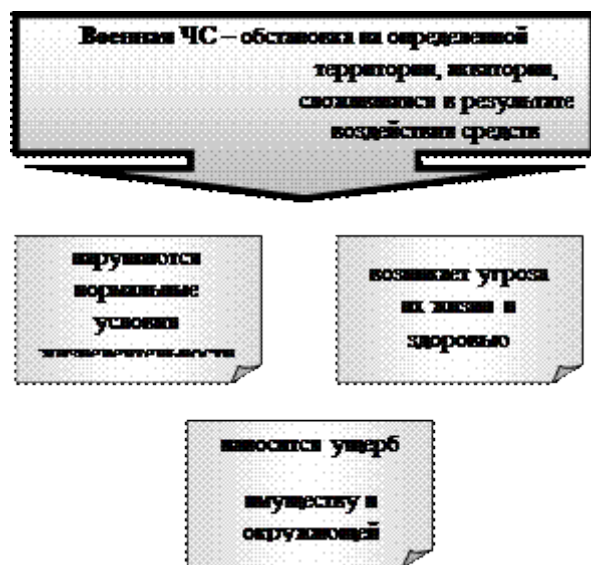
Военная ЧС – обстановка на определенной территории, акватории, сложившаяся в результате воздействия средств

нарушаются нормальные условия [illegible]

возникает угроза их жизни и здоровью

наносится ущерб

имуществу и окружающей